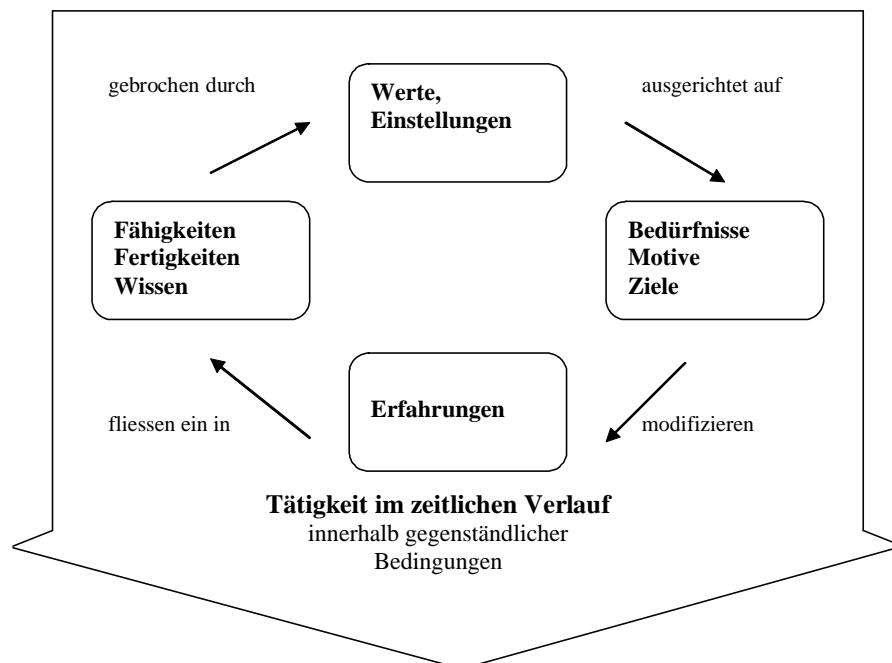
gebrochen durch

Werte, Einstellungen

ausgerichtet auf

Fähigkeiten
Fertigkeiten
Wissen

Bedürfnisse
Motive
Ziele

fliessen ein in

Erfahrungen

modifizieren

**Tätigkeit im zeitlichen Verlauf**
innerhalb gegenständlicher Bedingungen